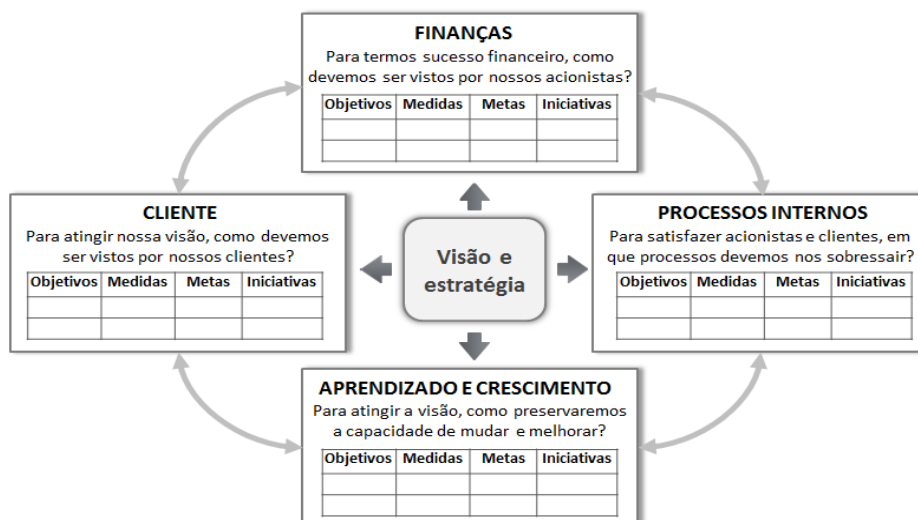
FINANÇAS
Para termos sucesso financeiro, como devemos ser vistos por nossos acionistas?

| Objetivos | Medidas | Metas | Iniciativas |
|---|---|---|---|
| | | | |
| | | | |

CLIENTE
Para atingir nossa visão, como devemos ser vistos por nossos clientes?

| Objetivos | Medidas | Metas | Iniciativas |
|---|---|---|---|
| | | | |
| | | | |

Visão e estratégia

PROCESSOS INTERNOS
Para satisfazer acionistas e clientes, em que processos devemos nos sobressair?

| Objetivos | Medidas | Metas | Iniciativas |
|---|---|---|---|
| | | | |
| | | | |

APRENDIZADO E CRESCIMENTO
Para atingir a visão, como preservaremos a capacidade de mudar e melhorar?

| Objetivos | Medidas | Metas | Iniciativas |
|---|---|---|---|
| | | | |
| | | | |